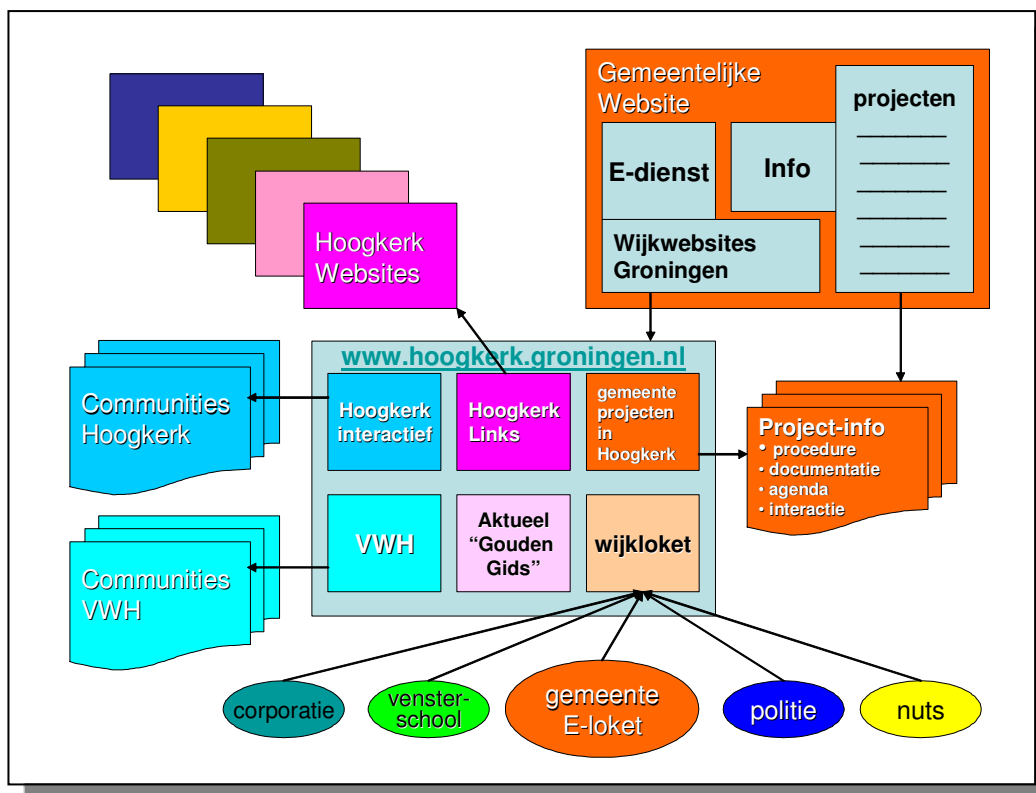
Gemeentelijke Website

E-dienst

Info

projecten

Wijkwebsites Groningen

Hoogkerk Websites

www.hoogkerk.groningen.nl

Communities Hoogkerk

Hoogkerk interactief

Hoogkerk Links

gemeente projecten in Hoogkerk

Project-info
• procedure
• documentatie
• agenda
• interactie

Communities VWH

VWH

Aktueel "Gouden Gids"

wijkloket

corporatie

vensterschool

gemeente E-loket

politie

nuts